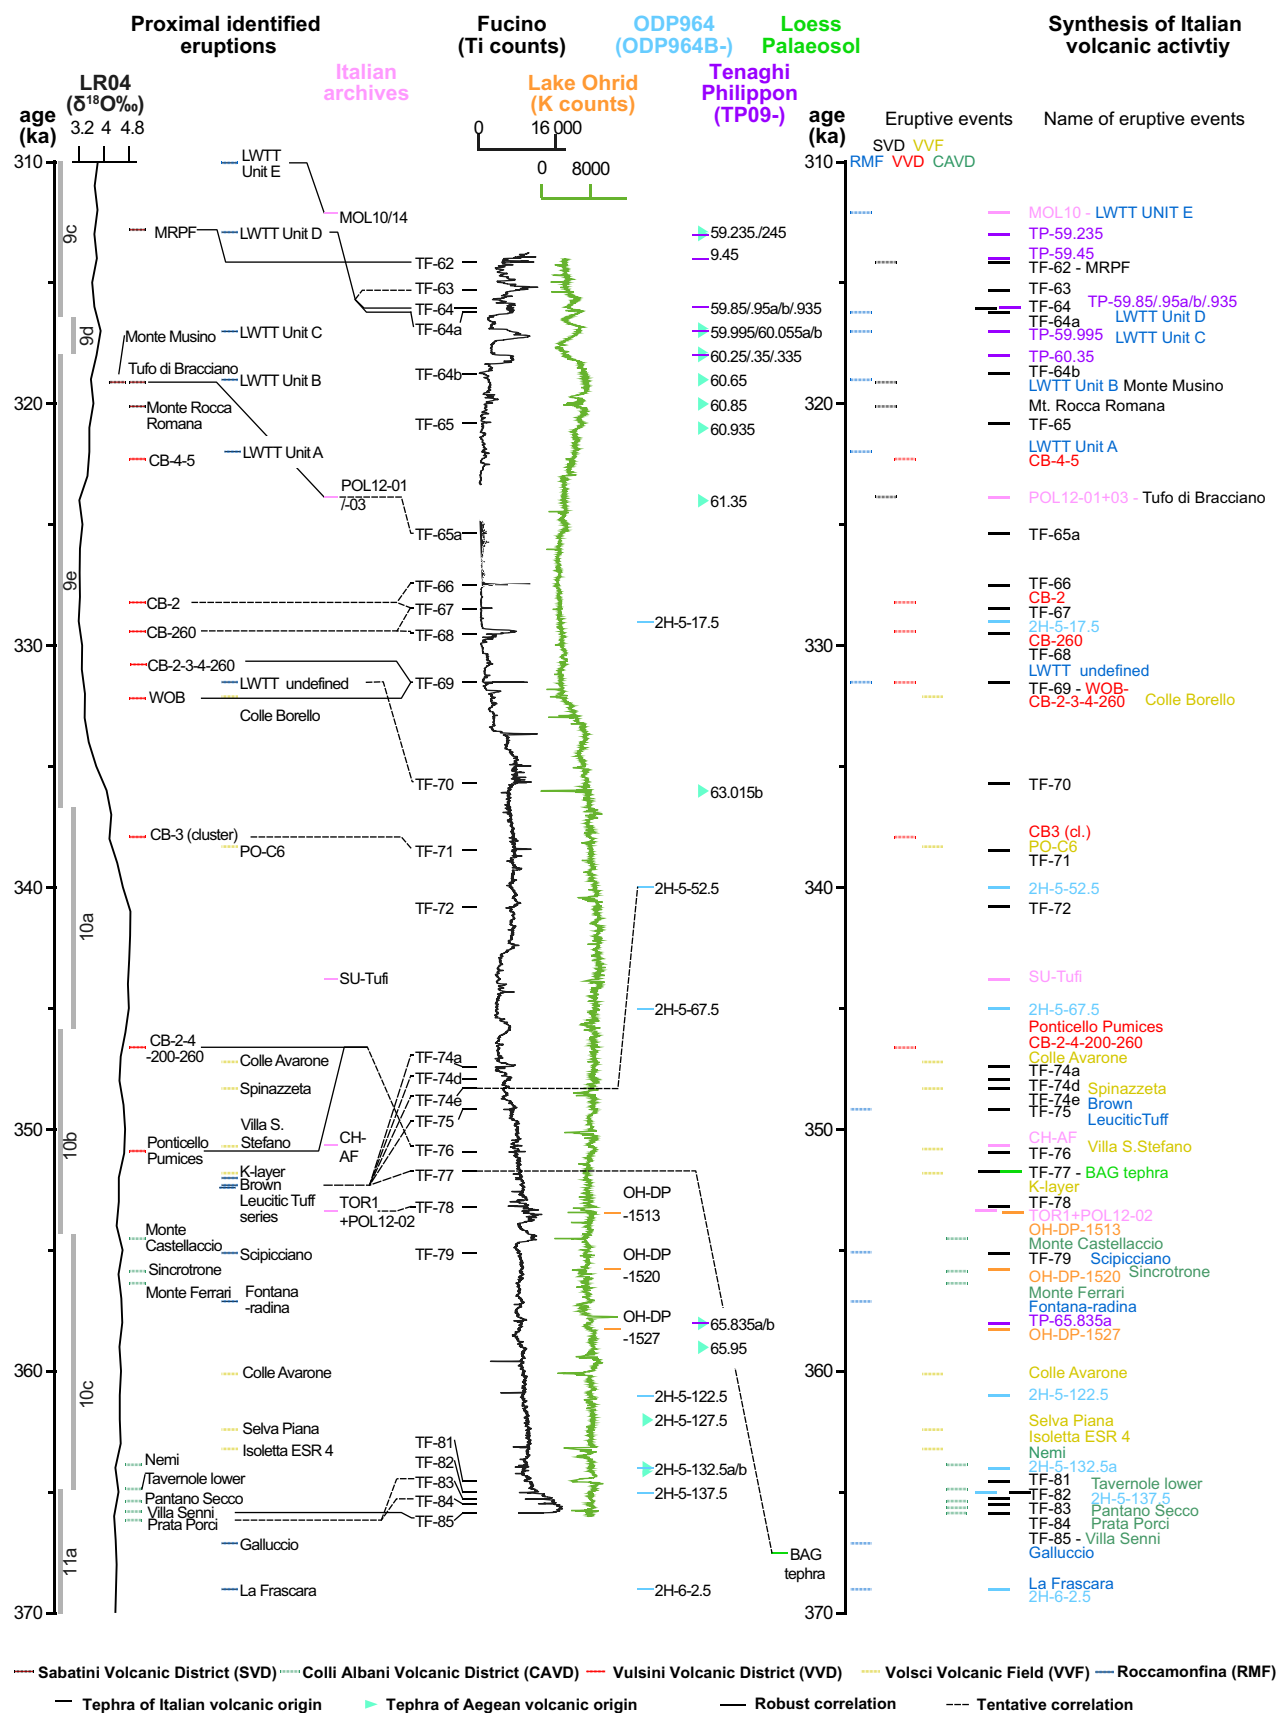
Proximal identified eruptions

Fucino (Ti counts)

ODP964 (ODP964B-)

Loess Palaeosol

Synthesis of Italian volcanic activtiy

Italian archives

LR04 ($\delta^{18}$O‰)

Lake Ohrid (K counts)

Tenaghi Philippon (TP09-)

age (ka)

3.2 4 4.8

0 16 000

0 8000

age (ka)

Eruptive events

Name of eruptive events

SVD VVF

RMF VVD CAVD

310

9c

9d

9e

10a

10b

10c

11a

320

330

340

350

360

370

LWTT Unit E

MOL10/14

MRPF

LWTT Unit D

TF-62

TF-63

TF-64

TF-64a

Monte Musino

LWTT Unit C

Tufo di Bracciano

LWTT Unit B

TF-64b

Monte Rocca Romana

TF-65

CB-4-5

LWTT Unit A

POL12-01 /-03

TF-65a

TF-66

CB-2

TF-67

CB-260

TF-68

CB-2-3-4-260

LWTT undefined

TF-69

WOB

Colle Borello

TF-70

CB-3 (cluster)

PO-C6

TF-71

TF-72

SU-Tufi

CB-2-4 -200-260

Colle Avarone

TF-74a

TF-74d

Spinazzeta

TF-74e

Villa S. Stefano

TF-75

Ponticello Pumices

CH-AF

TF-76

K-layer

Brown Leucitic Tuff series

TF-77

TOR1 +POL12-02

TF-78

Monte Castellaccio

Scipicciano

TF-79

Sincrotrone

Monte Ferrari

Fontana -radina

Colle Avarone

Selva Piana

Isoletta ESR 4

TF-81

Nemi

TF-82

Tavernole lower

TF-83

Pantano Secco

TF-84

Villa Senni

Prata Porci

TF-85

Galluccio

La Frascara

59.235./245

9.45

59.85/.95a/b/.935

59.995/60.055a/b

60.25/.35/.335

60.65

60.85

60.935

61.35

2H-5-17.5

63.015b

2H-5-52.5

2H-5-67.5

OH-DP -1513

OH-DP -1520

OH-DP -1527

65.835a/b

65.95

2H-5-122.5

2H-5-127.5

2H-5-132.5a/b

2H-5-137.5

BAG tephra

2H-6-2.5

MOL10 - LWTT UNIT E

TP-59.235

TP-59.45

TF-62 - MRPF

TF-63

TF-64 TP-59.85/.95a/b/.935

TF-64a LWTT Unit D

TP-59.995 LWTT Unit C

TP-60.35

TF-64b

LWTT Unit B Monte Musino

Mt. Rocca Romana

TF-65

LWTT Unit A

CB-4-5

POL12-01+03 - Tufo di Bracciano

TF-65a

TF-66

CB-2

TF-67

2H-5-17.5

CB-260

TF-68

LWTT undefined

TF-69 - WOB-

CB-2-3-4-260 Colle Borello

TF-70

CB3 (cl.)

PO-C6

TF-71

2H-5-52.5

TF-72

SU-Tufi

2H-5-67.5

Ponticello Pumices

CB-2-4-200-260

Colle Avarone

TF-74a

TF-74d Spinazzeta

TF-74e Brown

TF-75 LeuciticTuff

CH-AF Villa S.Stefano

TF-76

TF-77 - BAG tephra

K-layer

TF-78

TOR1+POL12-02

OH-DP-1513

Monte Castellaccio

TF-79 Scipicciano

OH-DP-1520 Sincrotrone

Monte Ferrari

Fontana-radina

TP-65.835a

OH-DP-1527

Colle Avarone

2H-5-122.5

Selva Piana

Isoletta ESR 4

Nemi

2H-5-132.5a

TF-81 Tavernole lower

TF-82 2H-5-137.5

TF-83 Pantano Secco

TF-84 Prata Porci

TF-85 - Villa Senni

Galluccio

La Frascara

2H-6-2.5

Sabatini Volcanic District (SVD) Colli Albani Volcanic District (CAVD) Vulsini Volcanic District (VVD) Volsci Volcanic Field (VVF) Roccamonfina (RMF)

Tephra of Italian volcanic origin Tephra of Aegean volcanic origin Robust correlation Tentative correlation